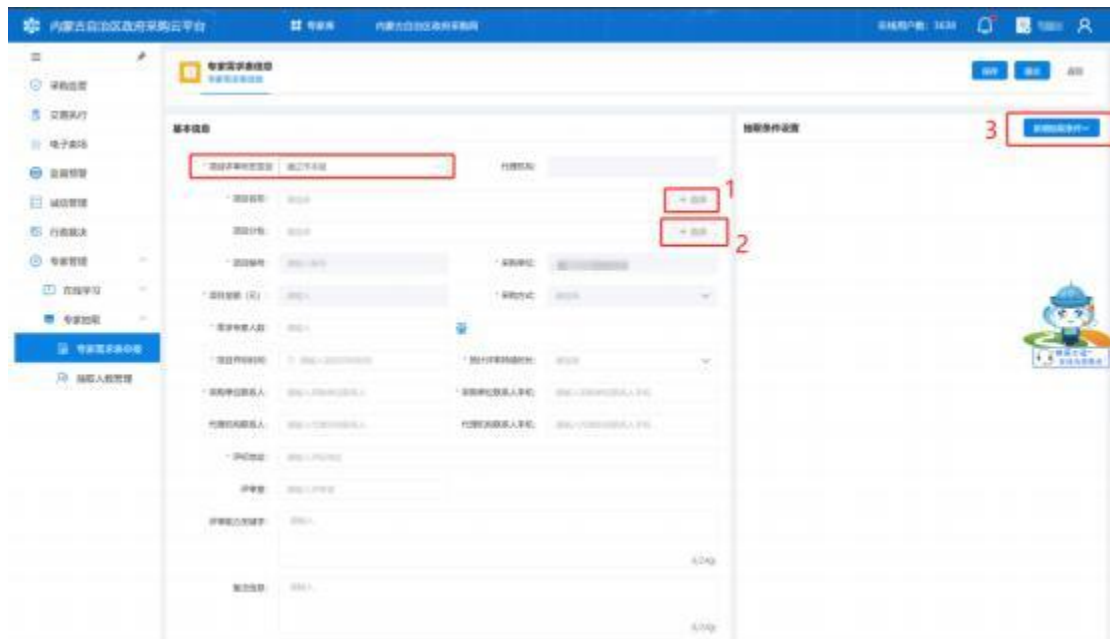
内蒙古自治区政府采购云平台

专家库

内蒙古自治区政府采购网

在线用户数: 1634

采购监管

交易执行

电子卖场

云采管理

诚信管理

行政裁决

专家管理

在线学习

专家抽取

专家需求表申请

抽取人员管理

专家需求表信息

保存

提交

返回

基本信息

抽取条件设置

3

1

2

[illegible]

0/240

0/240